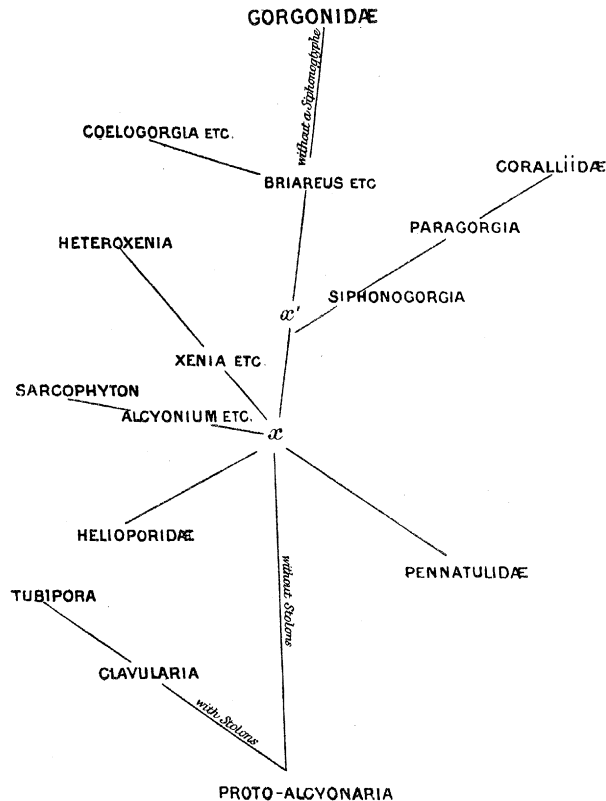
GORGONIDÆ

without a Siphonozooid

COELOGORGIA ETC.

BRIAREUS ETC

CORALLIIDÆ

PARAGORGIA

HETEROXENIA

SIPHONOGORGIA

$x'$

XENIA ETC.

SARCOPHYTON

ALCYONIUM ETC.

$x$

HELIOPORIDÆ

without Stolons

PENNATULIDÆ

TUBIPORA

CLAVULARIA

with Stolons

PROTO-ALCYONARIA